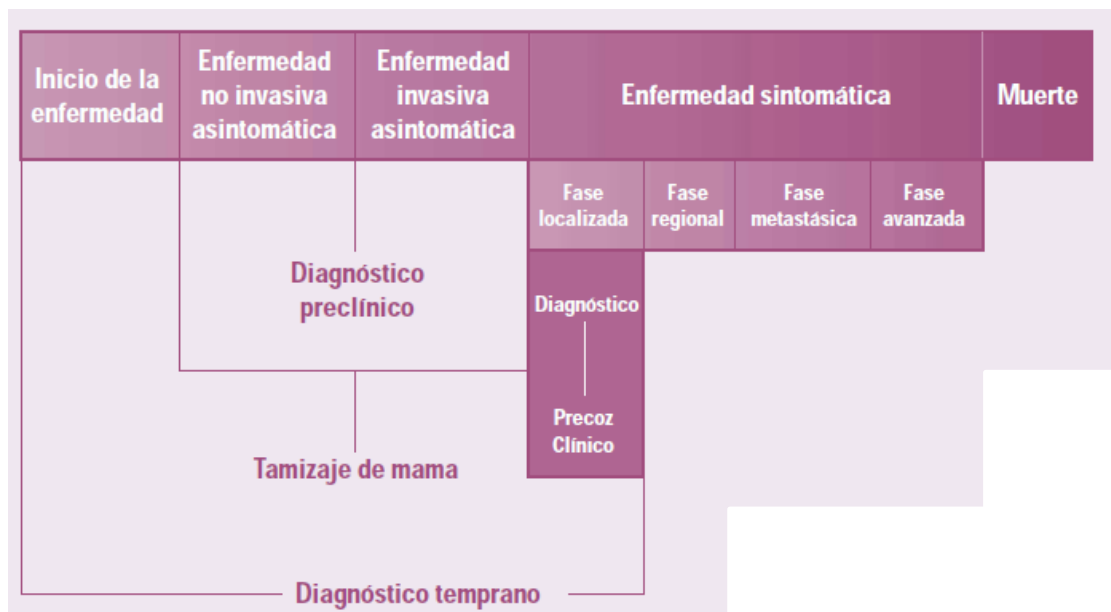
| Inicio de la enfermedad | Enfermedad no invasiva asintomática | Enfermedad invasiva asintomática | Enfermedad sintomática | Muerte |
|---|---|---|---|---|

Fase localizada

Fase regional

Fase metastásica

Fase avanzada

Diagnóstico preclínico

Diagnóstico

Precoz Clínico

Tamizaje de mama

Diagnóstico temprano